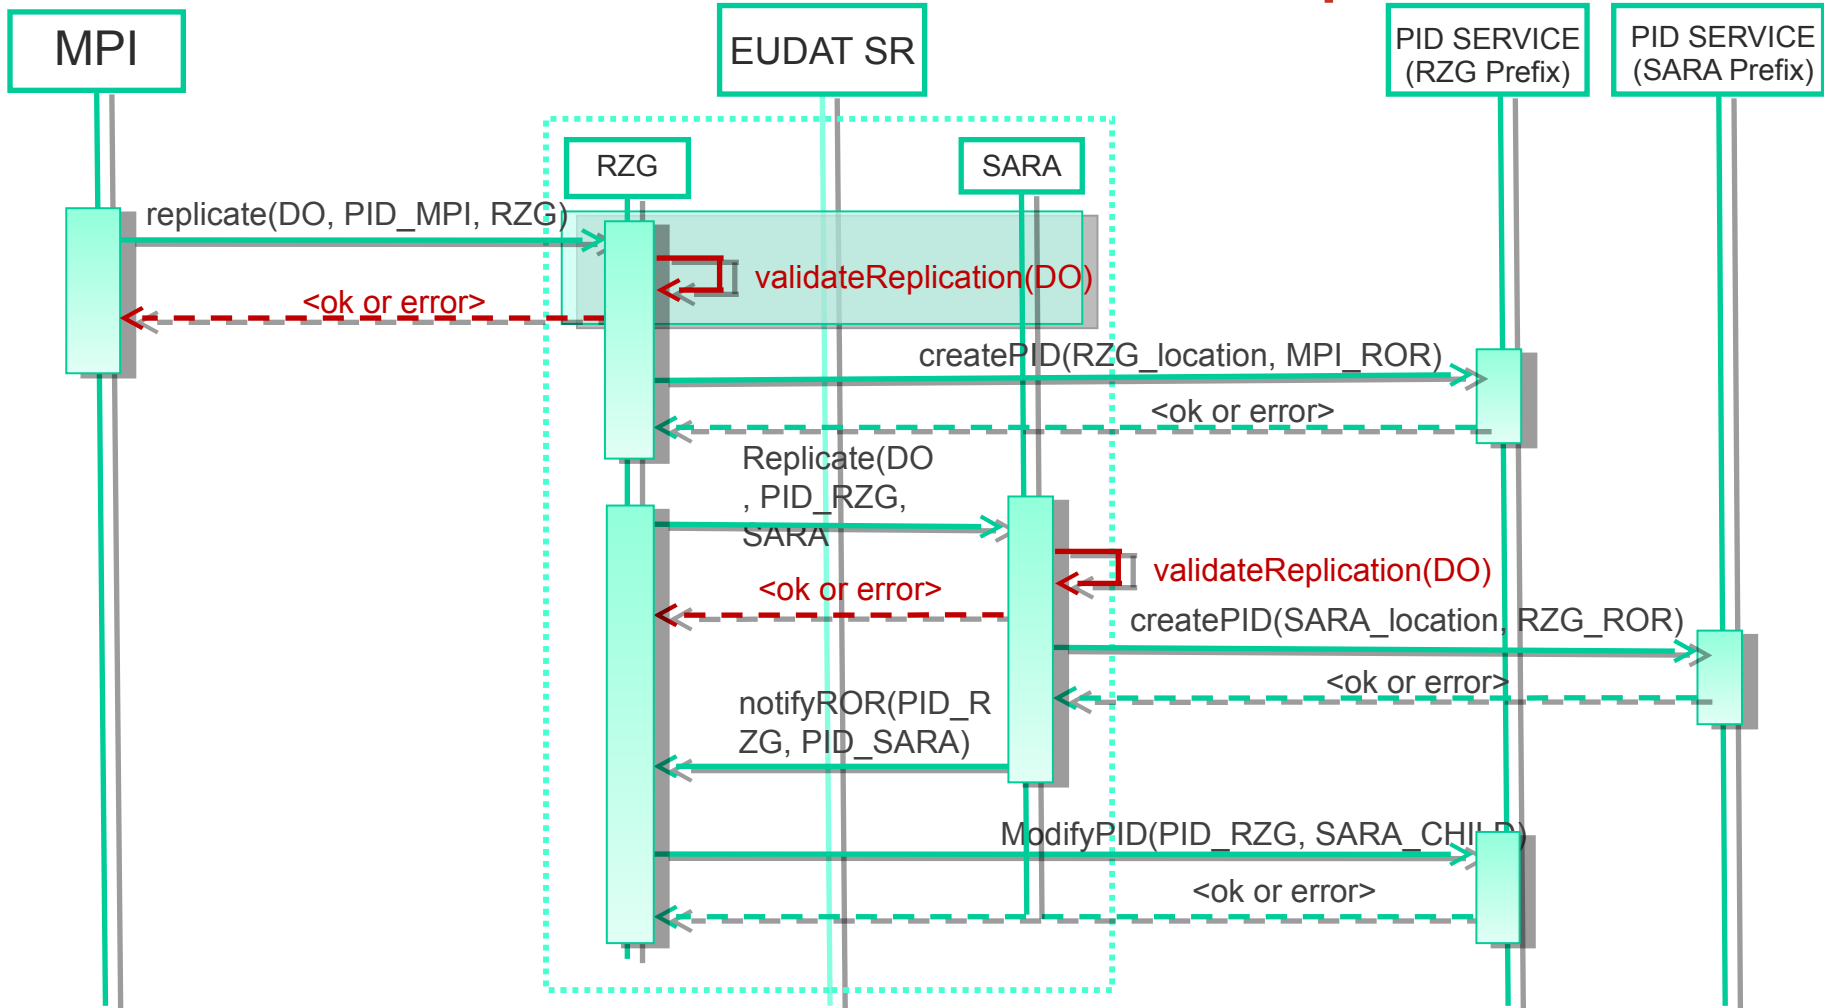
MPI

EUDAT SR

PID SERVICE (RZG Prefix)

PID SERVICE (SARA Prefix)

RZG

SARA

replicate(DO, PID_MPI, RZG)

validateReplication(DO)

<ok or error>

createPID(RZG_location, MPI_ROR)

<ok or error>

Replicate(DO , PID_RZG, SARA

validateReplication(DO)

<ok or error>

createPID(SARA_location, RZG_ROR)

<ok or error>

notifyROR(PID_RZG, PID_SARA)

ModifyPID(PID_RZG, SARA_CHILD)

<ok or error>